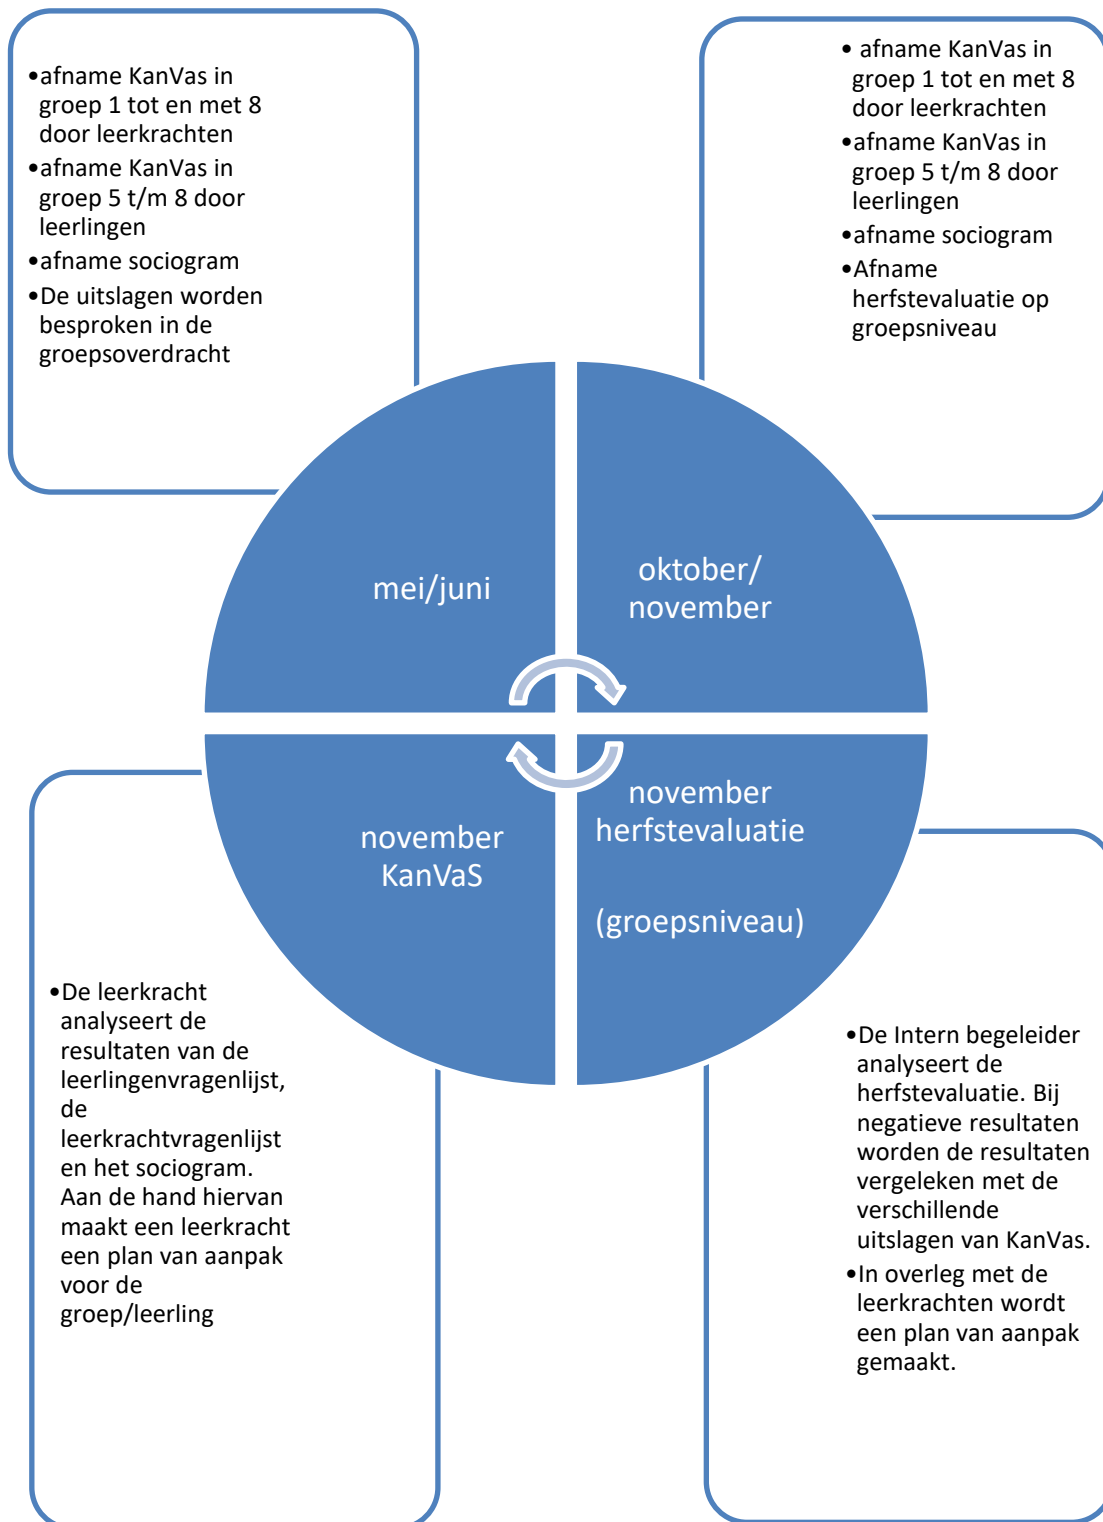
•afname KanVas in groep 1 tot en met 8 door leerkrachten
•afname KanVas in groep 5 t/m 8 door leerlingen
•afname sociogram
•De uitslagen worden besproken in de groepsoverdracht

• afname KanVas in groep 1 tot en met 8 door leerkrachten
•afname KanVas in groep 5 t/m 8 door leerlingen
•afname sociogram
•Afname herfstevaluatie op groepsniveau

mei/juni

oktober/ november

november KanVaS

november herfstevaluatie

(groepsniveau)

•De leerkracht analyseert de resultaten van de leerlingenvragenlijst, de leerkrachtvragenlijst en het sociogram. Aan de hand hiervan maakt een leerkracht een plan van aanpak voor de groep/leerling

•De Intern begeleider analyseert de herfstevaluatie. Bij negatieve resultaten worden de resultaten vergeleken met de verschillende uitslagen van KanVas.
•In overleg met de leerkrachten wordt een plan van aanpak gemaakt.